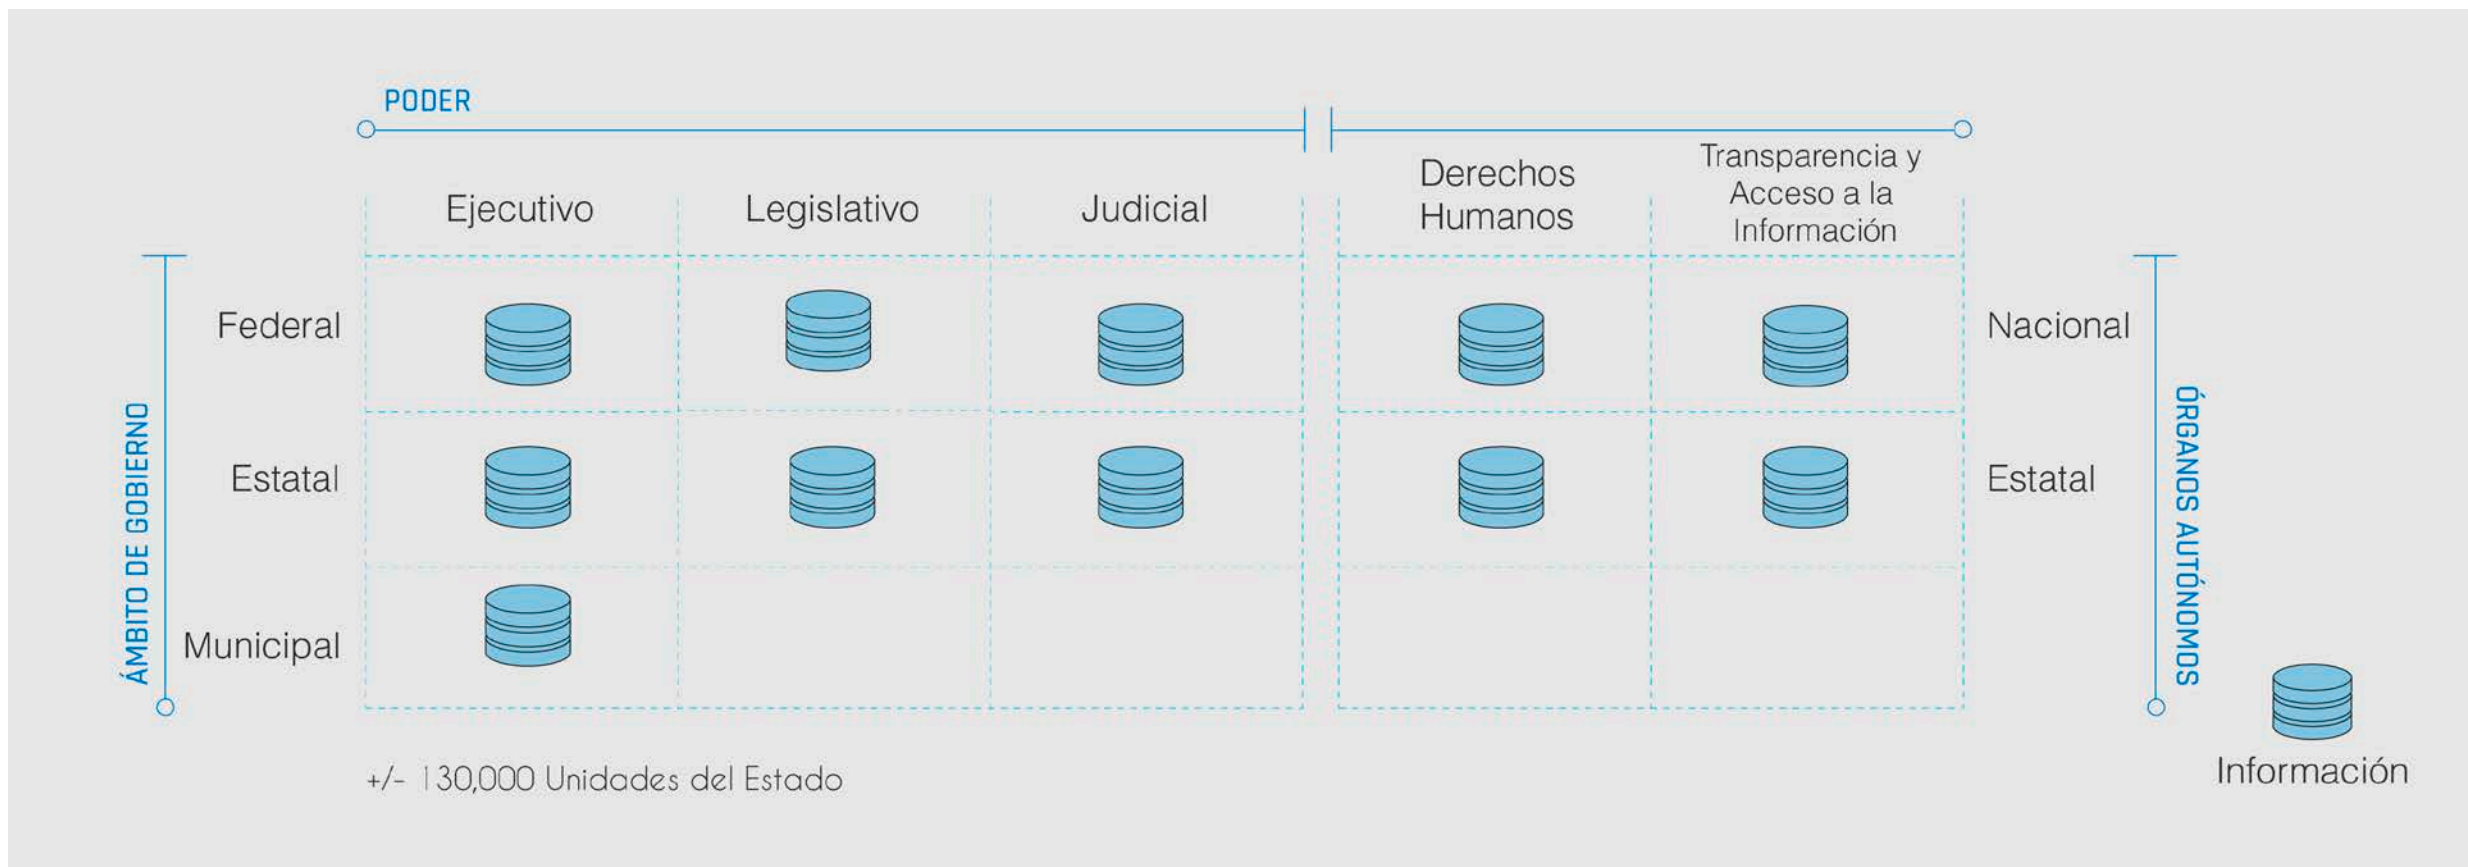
PODER

ÁMBITO DE GOBIERNO

| | Ejecutivo | Legislativo | Judicial | Derechos Humanos | Transparencia y Acceso a la Información | |
|---|---|---|---|---|---|---|
| Federal | | | | | | Nacional |
| Estatal | | | | | | Estatal |
| Municipal | | | | | | |

ÓRGANOS AUTÓNOMOS

+/- 130,000 Unidades del Estado

Información